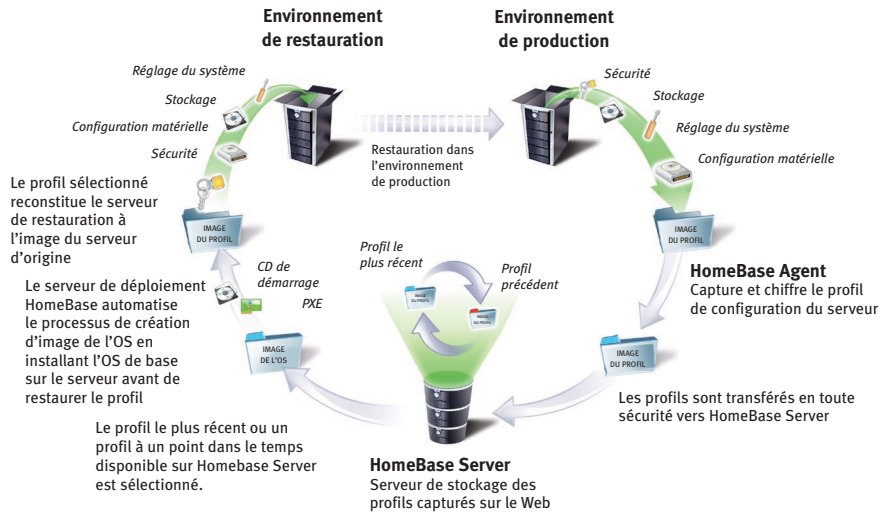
Environnement de restauration

Environnement de production

Réglage du système

Stockage

Configuration matérielle

Sécurité

Restauration dans l'environnement de production

Sécurité

Stockage

Réglage du système

Configuration matérielle

Le profil sélectionné reconstitue le serveur de restauration à l'image du serveur d'origine

IMAGE DU PROFIL

IMAGE DU PROFIL

Profil le plus récent

Profil précédent

IMAGE DU PROFIL

IMAGE DU PROFIL

CD de démarrage

PXE

Le serveur de déploiement HomeBase automatise le processus de création d'image de l'OS en installant l'OS de base sur le serveur avant de restaurer le profil

IMAGE DE L'OS

HomeBase Agent
Capture et chiffre le profil de configuration du serveur

IMAGE DU PROFIL

Les profils sont transférés en toute sécurité vers HomeBase Server

Le profil le plus récent ou un profil à un point dans le temps disponible sur Homebase Server est sélectionné.

HomeBase Server
Serveur de stockage des profils capturés sur le Web